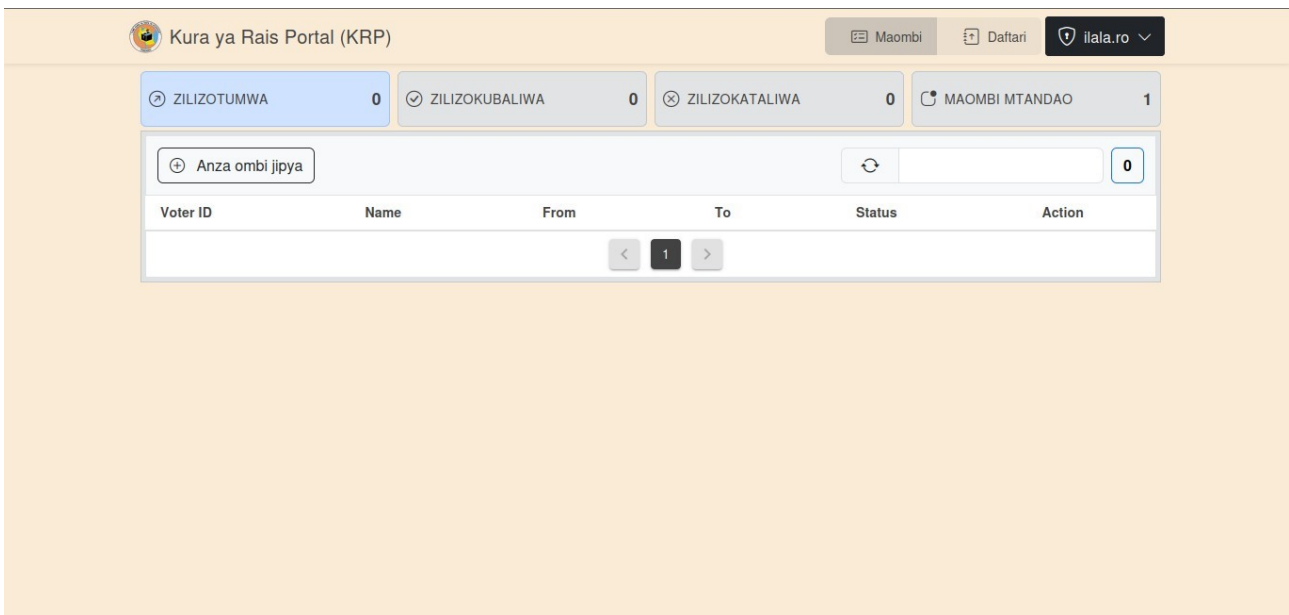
Kura ya Rais Portal (KRP)

Maombi Daftari ilala.ro

ZILIZOTUMWA 0
ZILIZOKUBALIWA 0
ZILIZOKATALIWA 0
MAOMBI MTANDAO 1

Anza ombi jipya

0

| Voter ID | Name | From | To | Status | Action |
|---|---|---|---|---|---|

< 1 >